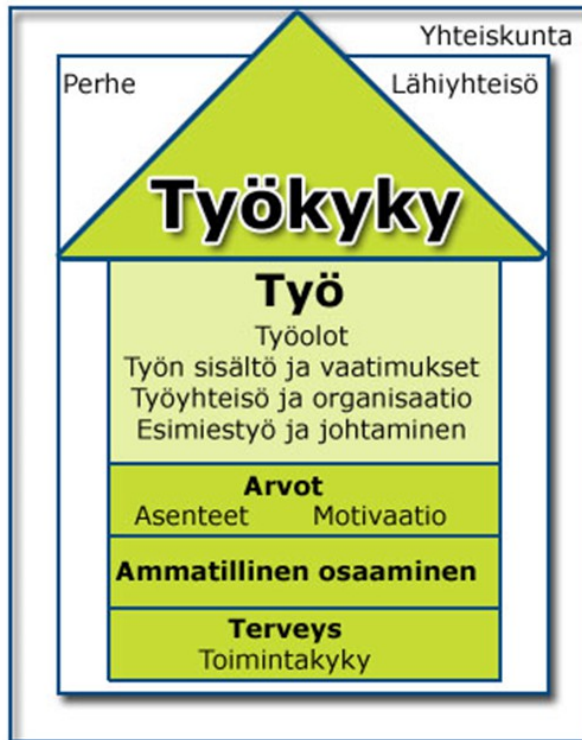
Yhteiskunta

Perhe

Lähiyhteisö

Työkyky

Työ
Työolot
Työn sisältö ja vaatimukset
Työyhteisö ja organisaatio
Esimiestyö ja johtaminen

Arvot
Asenteet Motivaatio

Ammatillinen osaaminen

Terveys
Toimintakyky